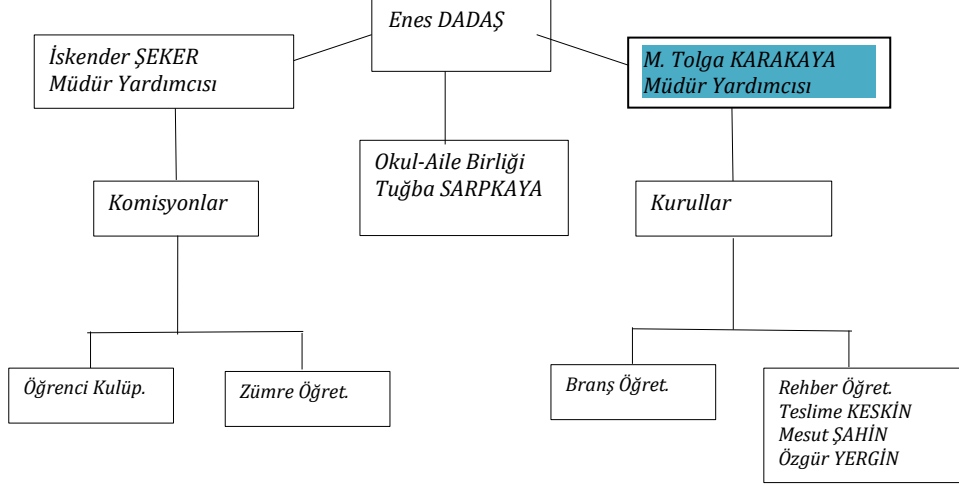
Enes DADAŞ

İskender ŞEKER
Müdür Yardımcısı

M. Tolga KARAKAYA
Müdür Yardımcısı

Okul-Aile Birliği
Tuğba SARPKAYA

Komisyonlar

Kurullar

Öğrenci Kulüp.

Zümre Öğret.

Branş Öğret.

Rehber Öğret.
Teslime KESKİN
Mesut ŞAHİN
Özgür YERGİN